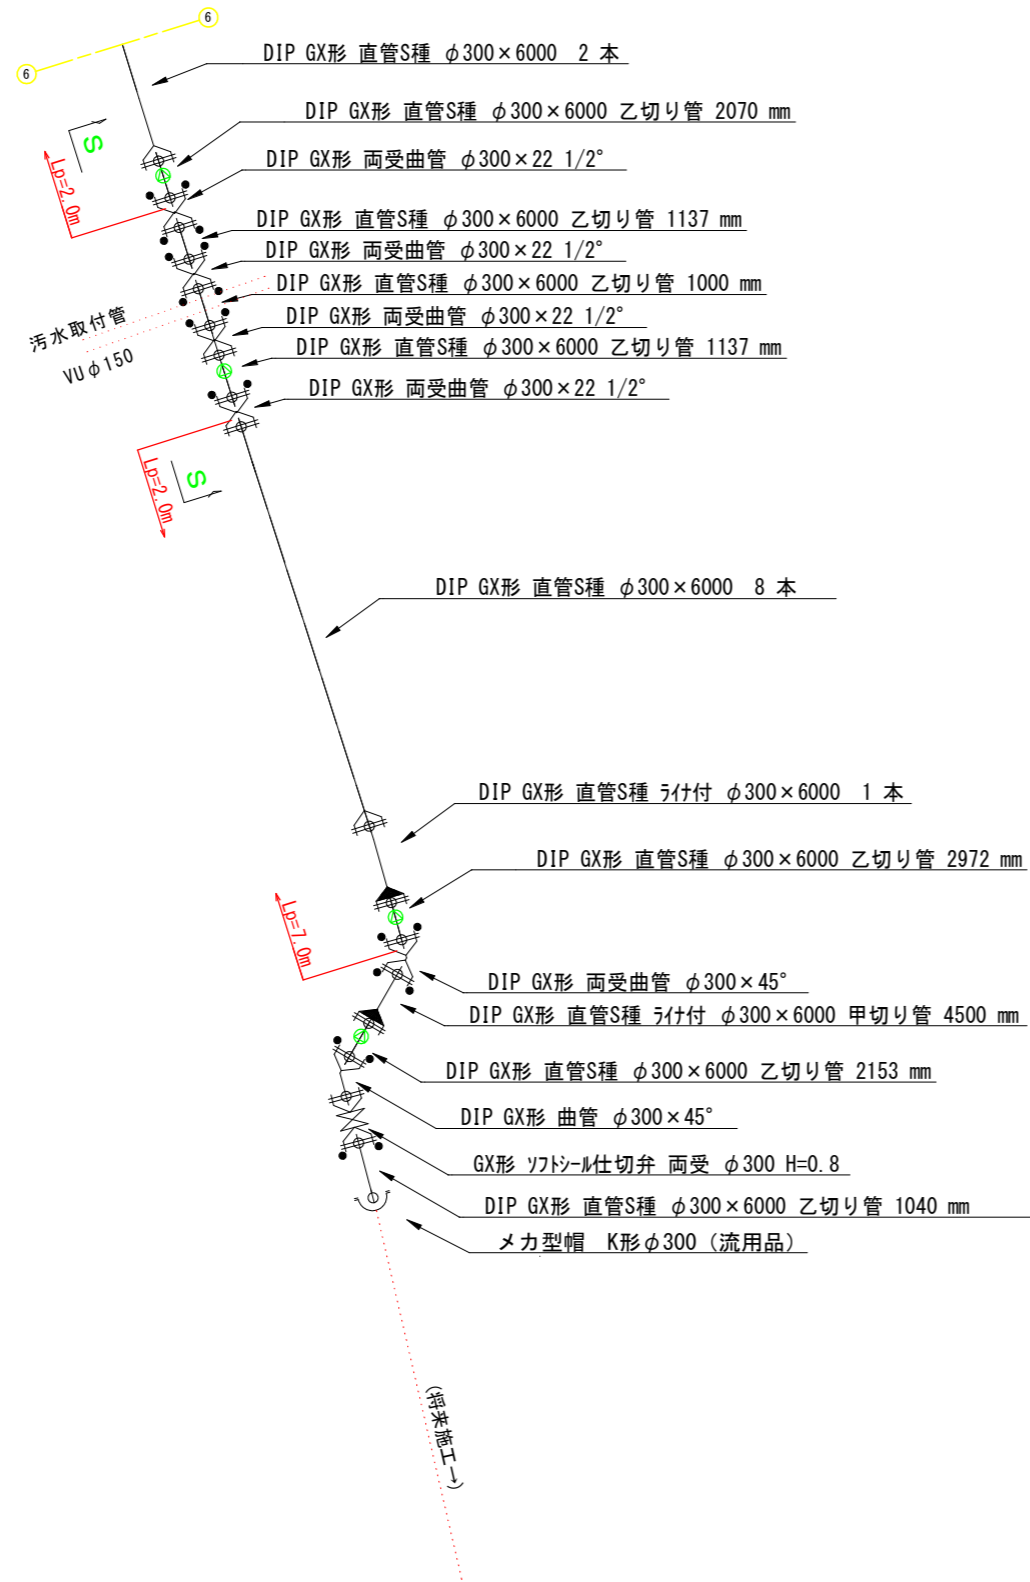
6

6

DIP GX形 直管S種 $\phi$300×6000 2 本

DIP GX形 直管S種 $\phi$300×6000 乙切り管 2070 mm

S

Lp=2.0m

DIP GX形 両受曲管 $\phi$300×22 1/2°

DIP GX形 直管S種 $\phi$300×6000 乙切り管 1137 mm

DIP GX形 両受曲管 $\phi$300×22 1/2°

DIP GX形 直管S種 $\phi$300×6000 乙切り管 1000 mm

汚水取付管

DIP GX形 両受曲管 $\phi$300×22 1/2°

VU$\phi$150

DIP GX形 直管S種 $\phi$300×6000 乙切り管 1137 mm

DIP GX形 両受曲管 $\phi$300×22 1/2°

Lp=2.0m

S

DIP GX形 直管S種 $\phi$300×6000 8 本

DIP GX形 直管S種 ﾗｲﾅ付 $\phi$300×6000 1 本

DIP GX形 直管S種 $\phi$300×6000 乙切り管 2972 mm

Lp=7.0m

DIP GX形 両受曲管 $\phi$300×45°

DIP GX形 直管S種 ﾗｲﾅ付 $\phi$300×6000 甲切り管 4500 mm

DIP GX形 直管S種 $\phi$300×6000 乙切り管 2153 mm

DIP GX形 曲管 $\phi$300×45°

GX形 ｿﾌﾄｼｰﾙ仕切弁 両受 $\phi$300 H=0.8

DIP GX形 直管S種 $\phi$300×6000 乙切り管 1040 mm

メカ型帽 K形$\phi$300（流用品）

（将来施工→）